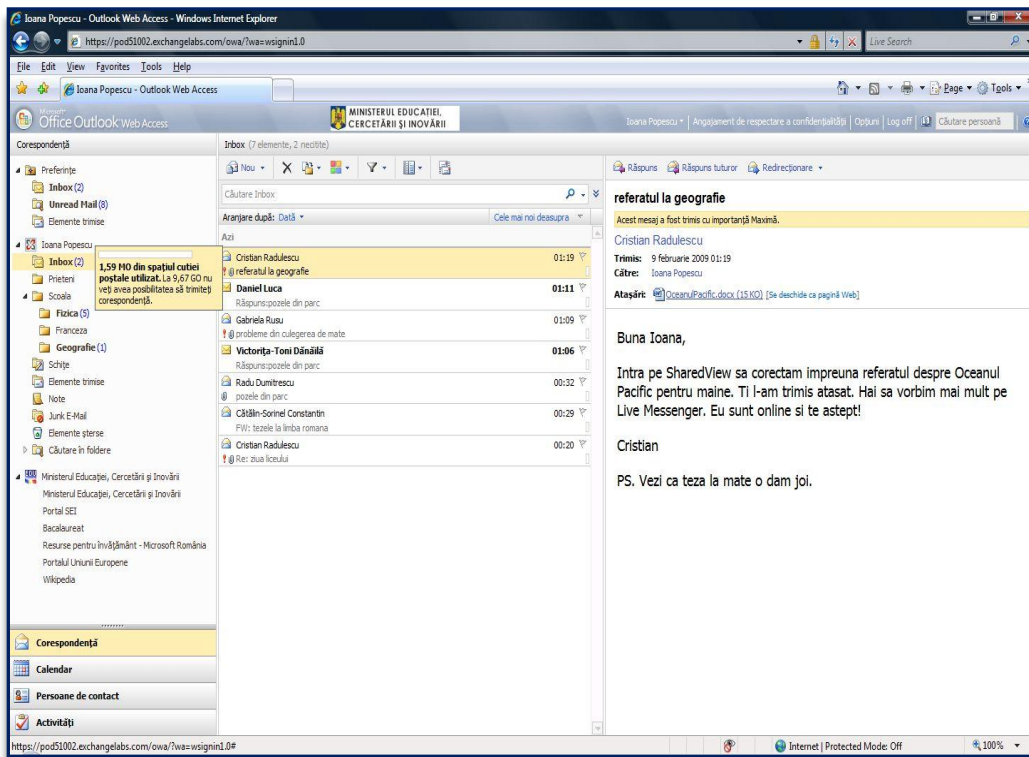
Ioana Popescu - Outlook Web Access - Windows Internet Explorer

https://pod51002.exchangelabs.com/owa/?wa=wsignin1.0

Live Search

File Edit View Favorites Tools Help

Ioana Popescu - Outlook Web Access

Page ▾ Tools ▾

Microsoft Office Outlook Web Access

MINISTERUL EDUCAȚIEI, CERCETĂRII ȘI INOVĂRII

Ioana Popescu ▾ | Angajament de respectare a confidențialității | Opțiuni | Log off | Căutare persoană

Corespondență

Preferințe
Inbox (2)
Unread Mail (8)
Elemente trimise

Ioana Popescu
Inbox (2)
Prieteni
Scoala
Fizica (5)
Franceza
Geografie (1)
Schițe
Elemente trimise
Note
Junk E-Mail
Elemente șterse
Căutare în foldere

1,59 MO din spațiul cutiei poștale utilizat. La 9,67 GO nu veți avea posibilitatea să trimiteți corespondență.

Ministerul Educației, Cercetării și Inovării
Ministerul Educației, Cercetării și Inovării
Portal SEI
Bacalaureat
Resurse pentru învățământ - Microsoft România
Portalul Uniunii Europene
Wikipedia

Corespondență
Calendar
Persoane de contact
Activități

Inbox (7 elemente, 2 necitite)

Nou ▾

Căutare Inbox

Aranjare după: Dată ▾ | Cele mai noi deasupra

Azi

| | |
|---|---|
| Cristian Radulescu | 01:19 |
| referatul la geografie | |
| Daniel Luca | 01:11 |
| Răspuns:pozele din parc | |
| Gabriela Rusu | 01:09 |
| probleme din culegerea de mate | |
| Victorița-Toni Dănilă | 01:06 |
| Răspuns:pozele din parc | |
| Radu Dumitrescu | 00:32 |
| pozele din parc | |
| Cătălin-Sorinel Constantin | 00:29 |
| FW: tezele la limba romana | |
| Cristian Radulescu | 00:20 |
| Re: ziua liceului | |

Răspuns | Răspuns tuturor | Redirecționare ▾

referatul la geografie

Acest mesaj a fost trimis cu importanță Maximă.

Cristian Radulescu
Trimis: 9 februarie 2009 01:19
Către: Ioana Popescu

Atașări: OceanulPacific.docx (15 KO) [Se deschide ca pagină Web]

Buna Ioana,

Intra pe SharedView sa corectam impreuna referatul despre Oceanul Pacific pentru maine. Ti l-am trimis atasat. Hai sa vorbim mai mult pe Live Messenger. Eu sunt online si te astept!

Cristian

PS. Vezi ca teza la mate o dam joi.

https://pod51002.exchangelabs.com/owa/?wa=wsignin1.0#

Internet | Protected Mode: Off

100%